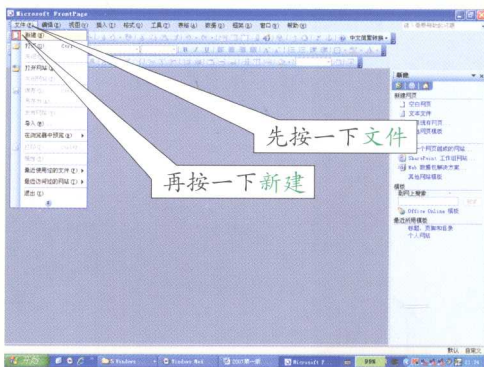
Microsoft FrontPage

文件(F) 编辑(E) 视图(V) 插入(I) 格式(O) 工具(T) 表格(A) 数据(D) 框架(R) 窗口(W) 帮助(H)

中文简繁转换

新建(N)
打开(O)... Ctrl+O
打开网站(W)...
导入(I)...
在浏览器中预览(B)
最近使用过的文件(F)
最近访问过的网站(T)
退出(X)

先按一下文件

再按一下新建

新建
新建网页
空白网页
文本文件
其他网页模板
网站模板
SharePoint 工作组网站
Web 数据包解决方案
其他网站模板
模板
在网上搜索
Office Online 模板
最近所用模板
个人网站

默认 自定义